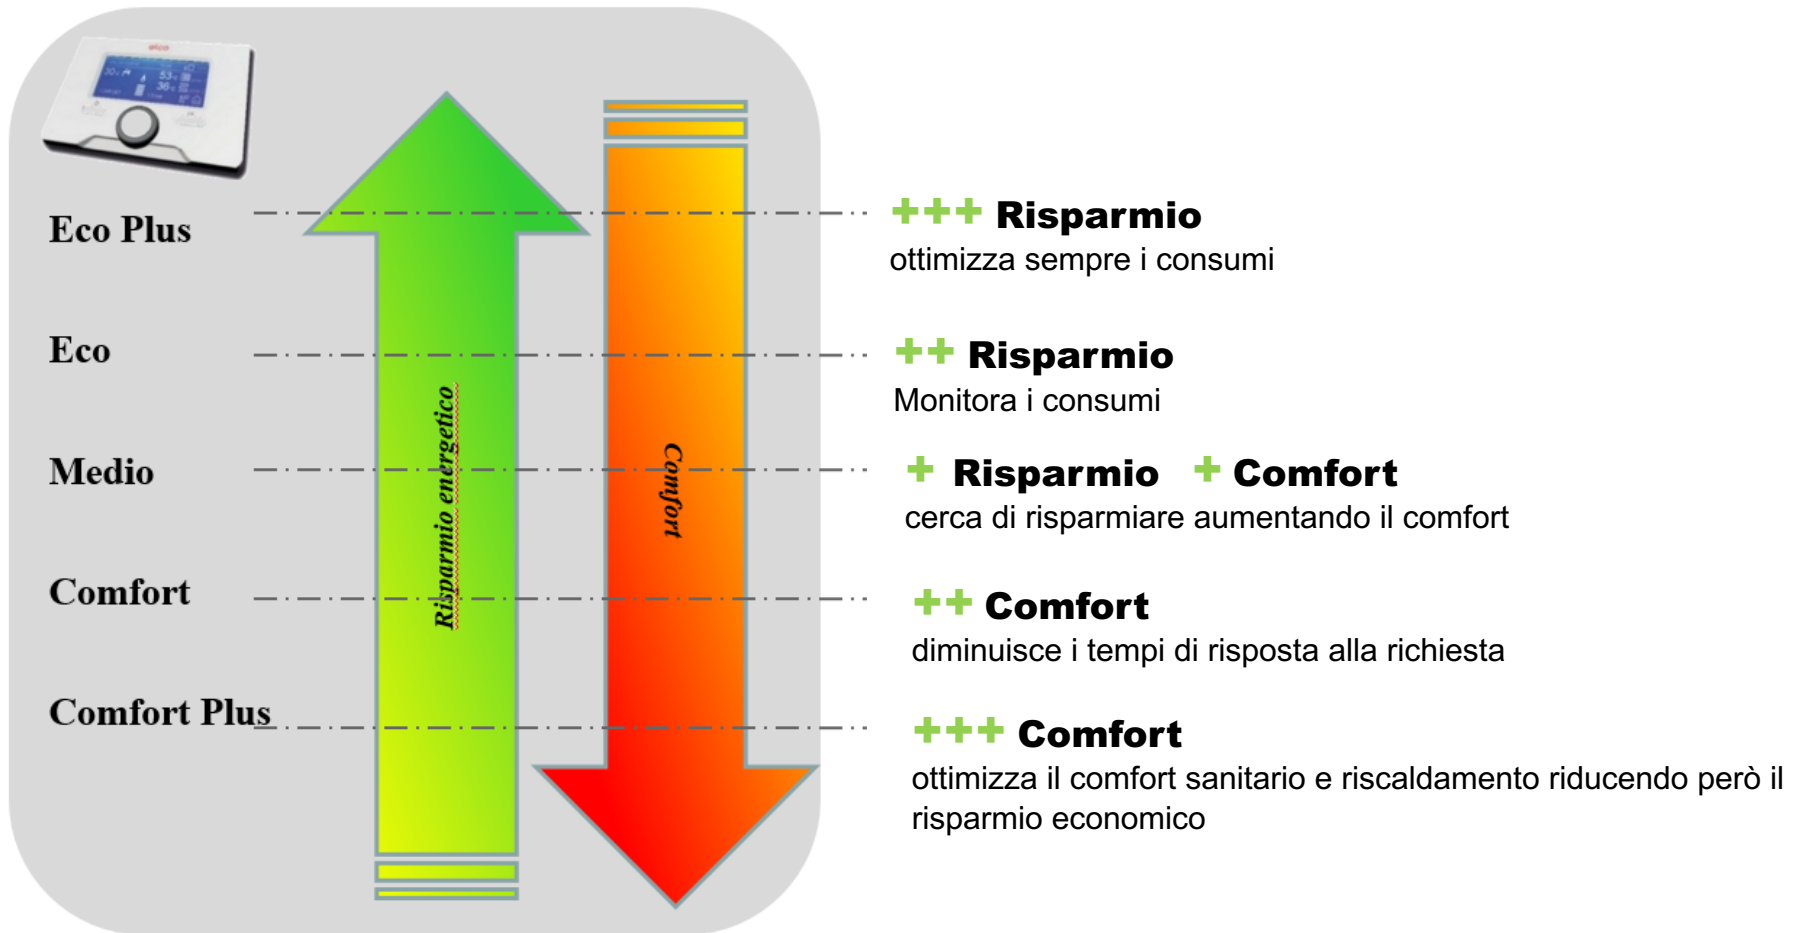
Eco Plus

Eco

Medio

Comfort

Comfort Plus

Risparmio energetico

Comfort

+++ Risparmio
ottimizza sempre i consumi

++ Risparmio
Monitora i consumi

+ Risparmio + Comfort
cerca di risparmiare aumentando il comfort

++ Comfort
diminuisce i tempi di risposta alla richiesta

+++ Comfort
ottimizza il comfort sanitario e riscaldamento riducendo però il risparmio economico